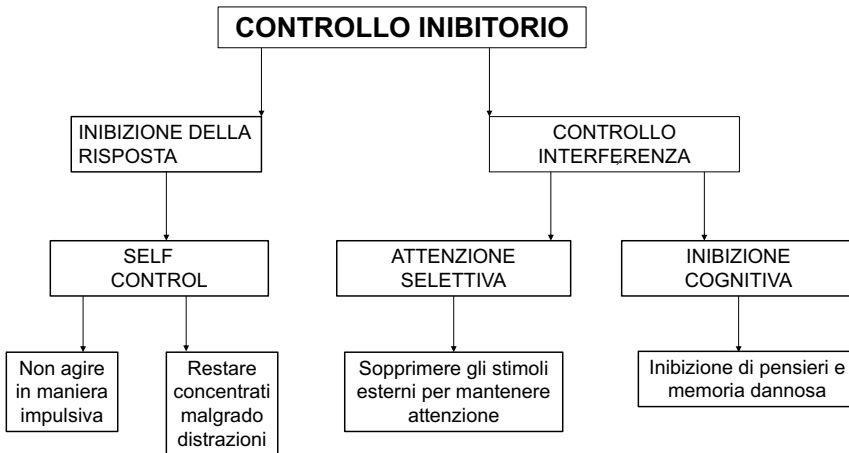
CONTROLLO INIBITORIO

INIBIZIONE DELLA RISPOSTA

CONTROLLO INTERFERENZA

SELF CONTROL

ATTENZIONE SELETTIVA

INIBIZIONE COGNITIVA

Non agire in maniera impulsiva

Restare concentrati malgrado distrazioni

Sopprimere gli stimoli esterni per mantenere attenzione

Inibizione di pensieri e memoria dannosa